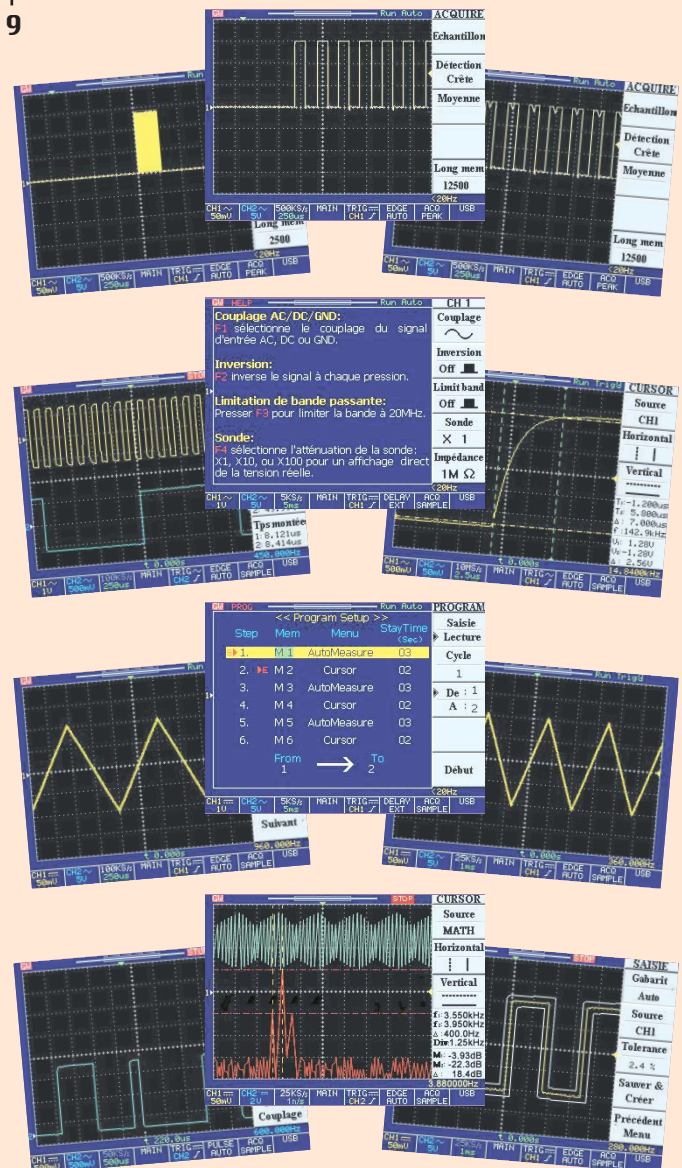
9

GW Run Auto ACQUIRE
Echantillon
Détection Crête
Moyenne
Long mem
12500
<20Hz
CH1 ~ 50mU CH2 ~ 5U 500KS/s 250us MAIN TRIG CH1 EDGE AUTO ACQ PEAK USB

Run
Long mem
2500
<20Hz
CH1 ~ 50mU CH2 ~ 5U 500KS/s 250us MAIN TRIG CH1 EDGE AUTO ACQ PEAK USB

Run Auto ACQUIRE
Echantillon
Détection Crête
Moyenne
Long mem
12500
<20Hz
CH1 ~ 50mU CH2 ~ 5U 500KS/s 250us MAIN TRIG CH1 EDGE AUTO ACQ PEAK USB

GW HELP Run Auto CH 1
Couplage AC/DC/GND:
F1 sélectionne le couplage du signal d'entrée AC, DC ou GND.

Inversion:
F2 inverse le signal à chaque pression.

Limitation de bande passante:
Presser F3 pour limiter la bande à 20MHz.

Sonde:
F4 sélectionne l'atténuation de la sonde: X1, X10, ou X100 pour un affichage direct de la tension réelle.

Couplage
Inversion
Off
Limit band
Off
Sonde
X 1
Impédance
1M Ω
<20Hz
CH1 1U CH2 5U 5KS/s 5ms MAIN TRIG CH1 DELAY EXT ACQ SAMPLE USB

STOP
Tps montée
1: 8.121us
2: 8.414us
450.000Hz
0.000s
CH1 1U CH2 500mU 100KS/s 250us MAIN TRIG CH2 EDGE AUTO ACQ SAMPLE USB

Run Trig'd CURSOR
Source
CH1
Horizontal
Vertical
T1: -1.200us
T2: 5.800us
Δ: 7.000us
F: 142.9kHz
V1: 1.28V
V2: -1.28V
Δ: 2.56V
14.8400kHz
0.000s
CH1 500mU CH2 500mU 10MS/s 2.5us MAIN TRIG CH1 EDGE AUTO ACQ SAMPLE USB

GW PROG Run Auto PROGRAM
<< Program Setup >>
| Step | Mem | Menu | StayTime (Sec) |
|---|---|---|---|
| 1. | M 1 | AutoMeasure | 03 |
| 2. | M 2 | Cursor | 02 |
| 3. | M 3 | AutoMeasure | 03 |
| 4. | M 4 | Cursor | 02 |
| 5. | M 5 | AutoMeasure | 03 |
| 6. | M 6 | Cursor | 02 |
From 1 To 2
Saisie
Lecture
Cycle
1
De : 1
A : 2
Début
<20Hz
CH1 1U CH2 5U 5KS/s 5ms MAIN TRIG CH1 DELAY EXT ACQ SAMPLE USB

Suivant
960.000Hz
0.000s
CH1 50mU CH2 500mU 100KS/s 250us MAIN TRIG CH1 EDGE AUTO ACQ SAMPLE USB

Run Trig'd
960.000Hz
0.000s
CH1 50mU CH2 500mU 25KS/s 1ms MAIN TRIG CH1 EDGE AUTO ACQ SAMPLE USB

GW STOP CURSOR
Source
MATH
Horizontal
Vertical
f1: 3.550kHz
f2: 3.950kHz
Δ: 400.0Hz
Div 1.25kHz
M1: -3.93dB
M2: -22.3dB
Δ: 18.4dB
3.880000Hz
CH1 50mU CH2 2U 25KS/s 1ms MAIN TRIG CH1 EDGE AUTO ACQ SAMPLE USB

STOP
Couplage
600.000Hz
220.0us
CH1 50mU CH2 500mU 50KS/s 1ms MAIN TRIG CH1 PULSE AUTO ACQ SAMPLE USB

Stop SAISIE
Gabarit
Auto
Source
CH1
Tolerance
2.4 %
Sauver & Créer
Précédent Menu
200.000Hz
0.000s
CH1 50mU CH2 500mU 25KS/s 1ms MAIN TRIG CH1 EDGE AUTO ACQ SAMPLE USB